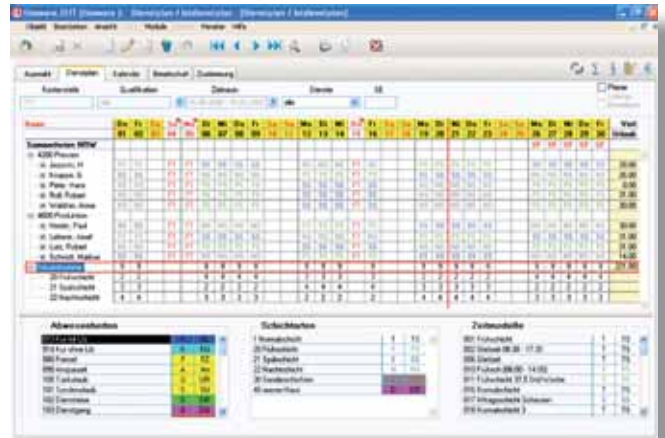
Auswahl | Dienstplan | Kalender | Bearbeitung | Zuordnung

Kostenstelle | Qualifikation | Zeitraum | Dienste

Summenfenster NRW
4200 Personal
Jessen, H.
Knapp, S.
Peter, Hans
Roth, Robert
Walther, Anne
4800 Produktion
Herter, Paul
Lehner, Josef
Lutz, Robert
Schmidt, Markus
Tagessumme
20 Frühschicht
21 Spätschicht
22 Nachtschicht

Do | Fr | Sa | So | Mo | Di | Mi | Do | Fr | Sa | So | Mo | Di | Mi | Do | Fr | Sa | So | Mo | Di | Mi | Do | Fr | Sa | So | Mo | Di | Mi | Do | Fr
01 | 02 | 03 | 04 | 05 | 06 | 07 | 08 | 09 | 10 | 11 | 12 | 13 | 14 | 15 | 16 | 17 | 18 | 19 | 20 | 21 | 22 | 23 | 24 | 25 | 26 | 27 | 28 | 29 | 30

Abwesenheitsarten
Schichtarten
1 Normalschicht
20 Frühschicht
21 Spätschicht
22 Nachtschicht
Zeitmodelle
Urlaub